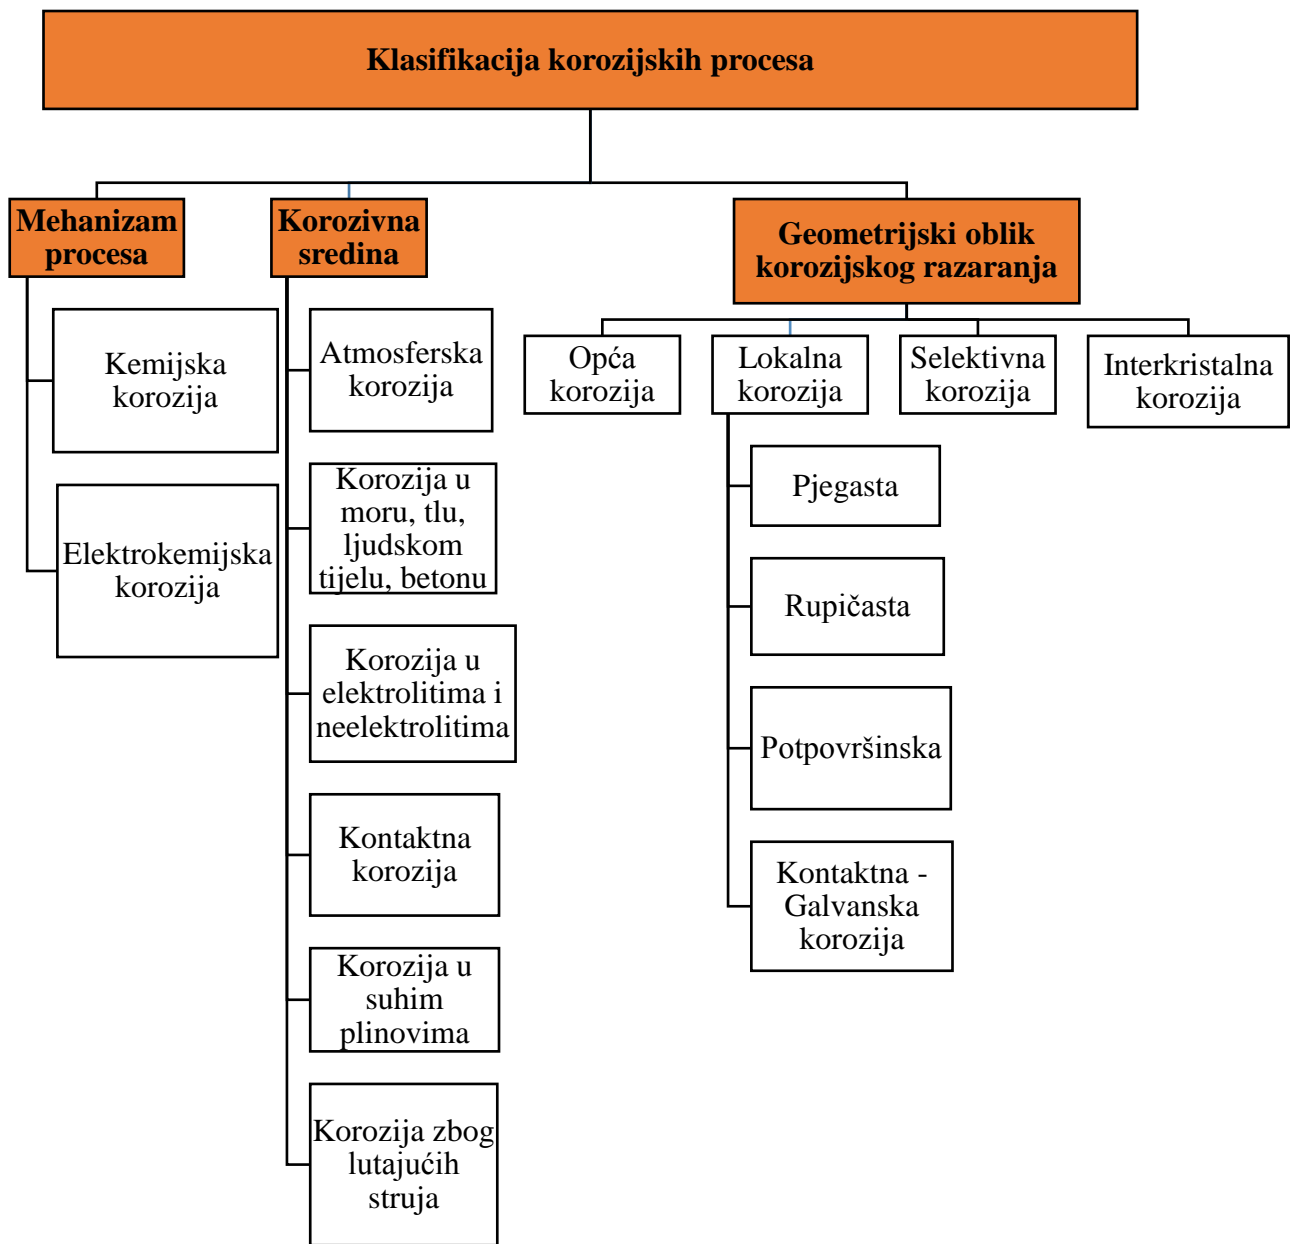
Klasifikacija korozijskih procesa

Mehanizam procesa

Kemijska korozija

Elektrokemijska korozija

Korozivna sredina

Atmosferska korozija

Korozija u moru, tlu, ljudskom tijelu, betonu

Korozija u elektrolitima i neelektrolitima

Kontaktna korozija

Korozija u suhim plinovima

Korozija zbog lutajućih struja

Geometrijski oblik korozijskog razaranja

Opća korozija

Lokalna korozija

Selektivna korozija

Interkristalna korozija

Pjegasta

Rupičasta

Potpovršinska

Kontaktna - Galvanska korozija